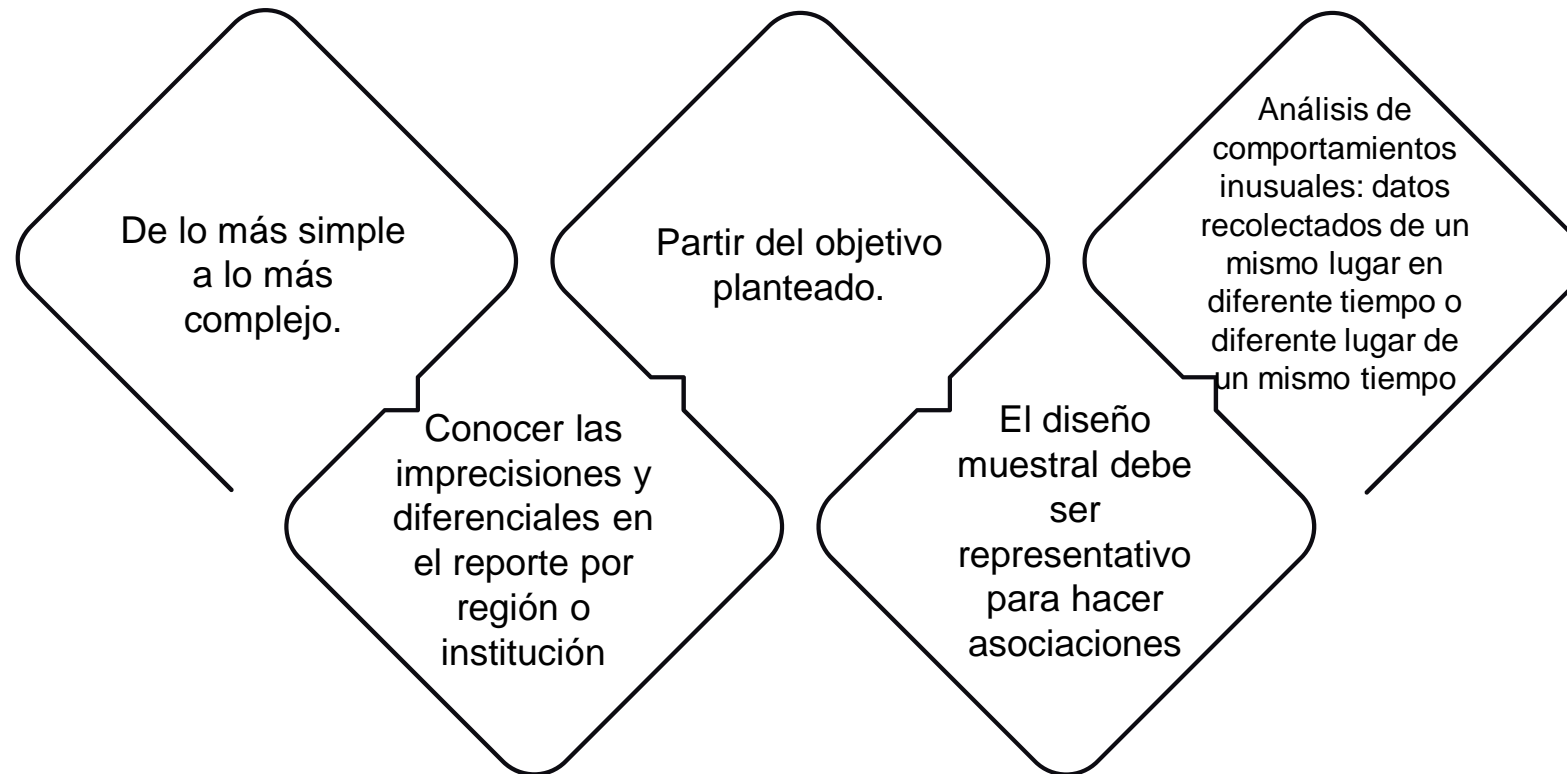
De lo más simple a lo más complejo.

Conocer las imprecisiones y diferenciales en el reporte por región o institución

Partir del objetivo planteado.

El diseño muestral debe ser representativo para hacer asociaciones

Análisis de comportamientos inusuales: datos recolectados de un mismo lugar en diferente tiempo o diferente lugar de un mismo tiempo